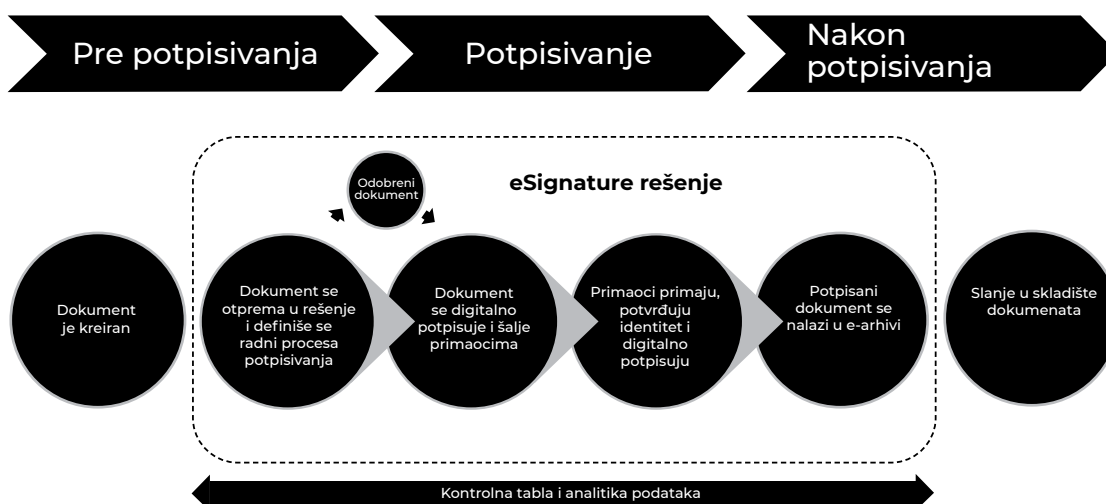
Pre potpisivanja

Potpisivanje

Nakon potpisivanja

Odobreni dokument

eSignature rešenje

Dokument je kreiran

Dokument se otprema u rešenje i definiše se radni procesa potpisivanja

Dokument se digitalno potpisuje i šalje primaocima

Primaoci primaju, potvrđuju identitet i digitalno potpisuju

Potpisani dokument se nalazi u e-arhivi

Slanje u skladište dokumenata

Kontrolna tabla i analitika podataka